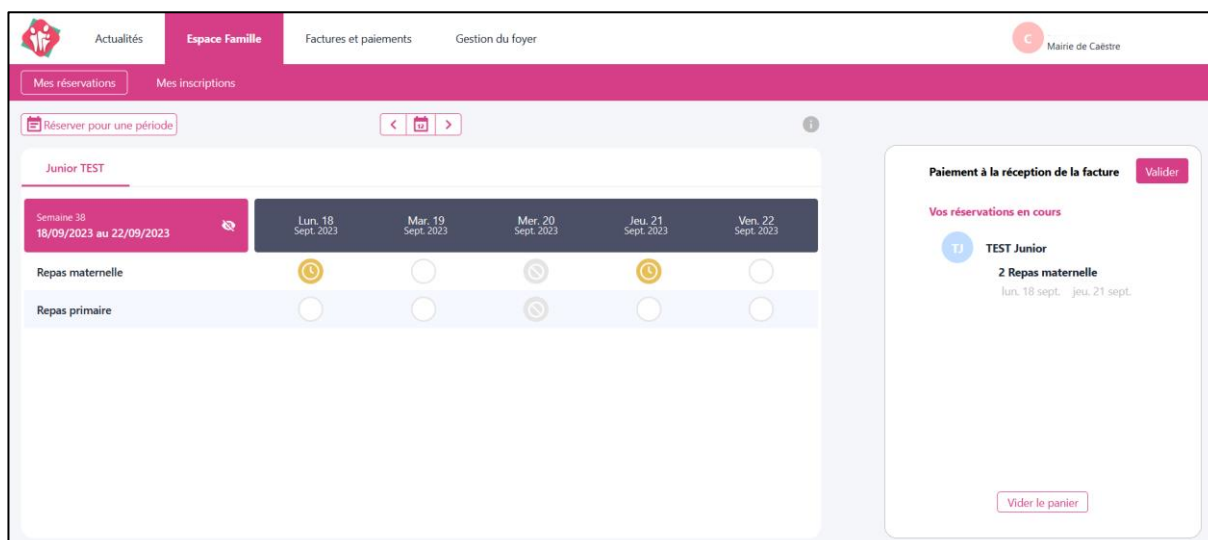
Actualités Espace Famille Factures et paiements Gestion du foyer

C Mairie de Caëstre

Mes réservations Mes inscriptions

Réserver pour une période

12

Junior TEST

| Semaine 38 18/09/2023 au 22/09/2023 | Lun. 18 Sept. 2023 | Mar. 19 Sept. 2023 | Mer. 20 Sept. 2023 | Jeu. 21 Sept. 2023 | Ven. 22 Sept. 2023 |
|---|---|---|---|---|---|
| Repas maternelle | | | | | |
| Repas primaire | | | | | |

Paiement à la réception de la facture Valider

Vos réservations en cours

TJ TEST Junior

2 Repas maternelle

lun. 18 sept. jeu. 21 sept.

Vider le panier